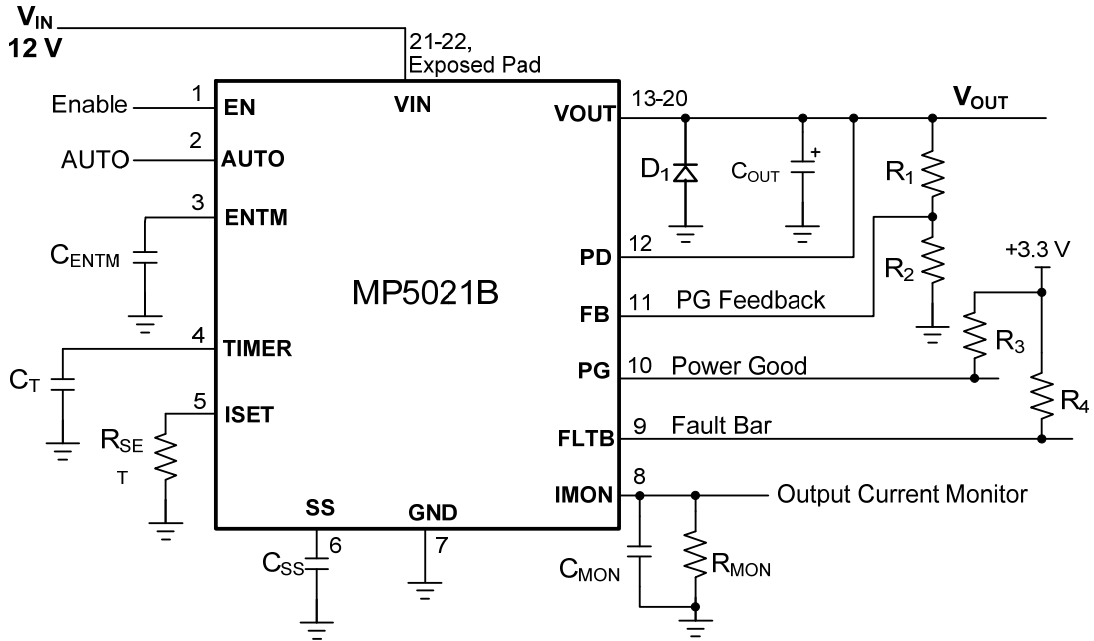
$V_{IN}$
12 V
21-22, Exposed Pad
Enable 1 EN
VIN
VOUT 13-20
$V_{OUT}$
AUTO 2 AUTO
3 ENTM
$D_1$
$C_{OUT}$
+
$R_1$
$C_{ENTM}$
PD 12
$R_2$
+3.3 V
MP5021B
FB 11 PG Feedback
4 TIMER
$R_3$
$C_T$
PG 10 Power Good
5 ISET
$R_4$
$R_{SE}$
T
FLTB 9 Fault Bar
8
IMON
Output Current Monitor
SS
GND
$C_{SS}$ 6
7
$C_{MON}$
$R_{MON}$